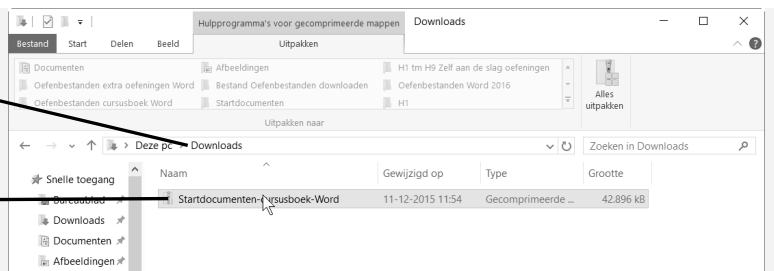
Hulpprogramma's voor gecomprimeerde mappen Downloads

Bestand Start Delen Beeld Uitpakken

Documenten
Oefenbestanden extra oefeningen Word
Oefenbestanden cursusboek Word
Afbeeldingen
Bestand Oefenbestanden downloaden
Startdocumenten
H1 tm H9 Zelf aan de slag oefeningen
Oefenbestanden Word 2016
H1
Alles uitpakken

Uitpakken naar

Deze pc > Downloads

Zoeken in Downloads

Snelle toegang
Bureaublad
Downloads
Documenten
Afbeeldingen

| Naam | Gewijzigd op | Type | Grootte |
|---|---|---|---|
| Startdocumenten-cursusboek-Word | 11-12-2015 11:54 | Gecomprimeerde ... | 42.896 kB |